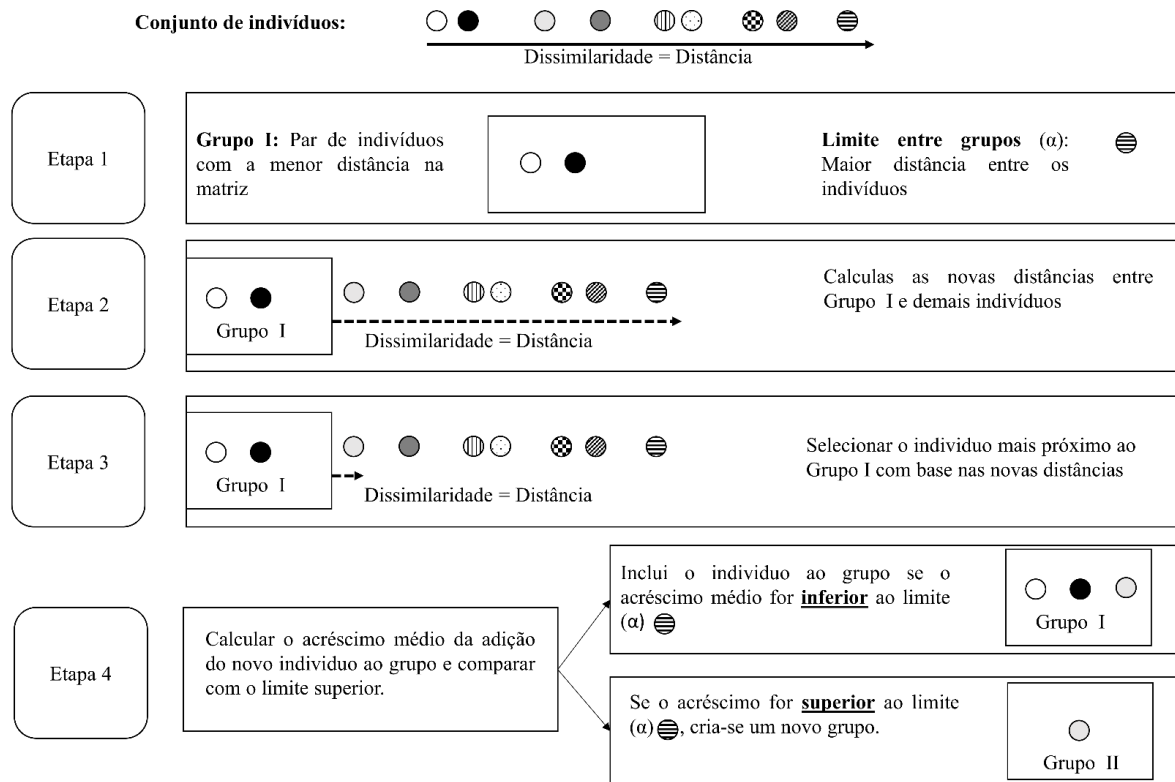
**Conjunto de indivíduos:**

Dissimilaridade = Distância

Etapa 1

**Grupo I:** Par de indivíduos com a menor distância na matriz

**Limite entre grupos** (α): Maior distância entre os indivíduos

Etapa 2

Grupo I

Dissimilaridade = Distância

Calculas as novas distâncias entre Grupo I e demais indivíduos

Etapa 3

Grupo I

Dissimilaridade = Distância

Selecionar o individuo mais próximo ao Grupo I com base nas novas distâncias

Etapa 4

Calcular o acréscimo médio da adição do novo individuo ao grupo e comparar com o limite superior.

Inclui o individuo ao grupo se o acréscimo médio for **inferior** ao limite (α)

Grupo I

Se o acréscimo for **superior** ao limite (α), cria-se um novo grupo.

Grupo II